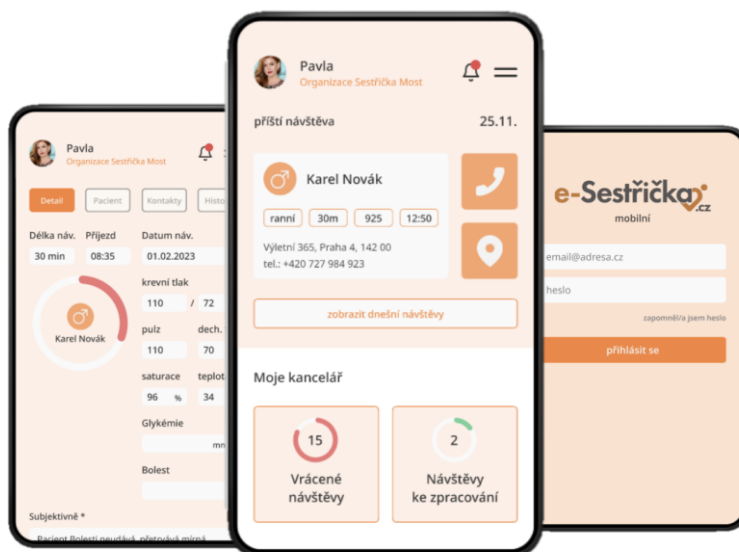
Pavla
Organizace Sestřička Most

Detail
Pacient
Kontakty
Histo

Délka náv.
30 min
Příjezd
08:35
Datum náv.
01.02.2023

Karel Novák

krevní tlak
110 / 72
pulz
110
dech.
70
saturace
96 %
teplot
34
Glykémie
mn
Bolest

Subjektivně *
Pacient Bolesti neudává, přetrvává mírná

Pavla
Organizace Sestřička Most

příští návštěva
25.11.

Karel Novák
ranní
30m
925
12:50
Výletní 365, Praha 4, 142 00
tel.: +420 727 984 923

zobrazit dnešní návštěvy

Moje kancelář

15
Vrácené návštěvy

2
Návštěvy ke zpracování

e-Sestřička.cz
mobilní
email@adresa.cz
heslo
zapomněl/a jsem heslo
přihlásit se